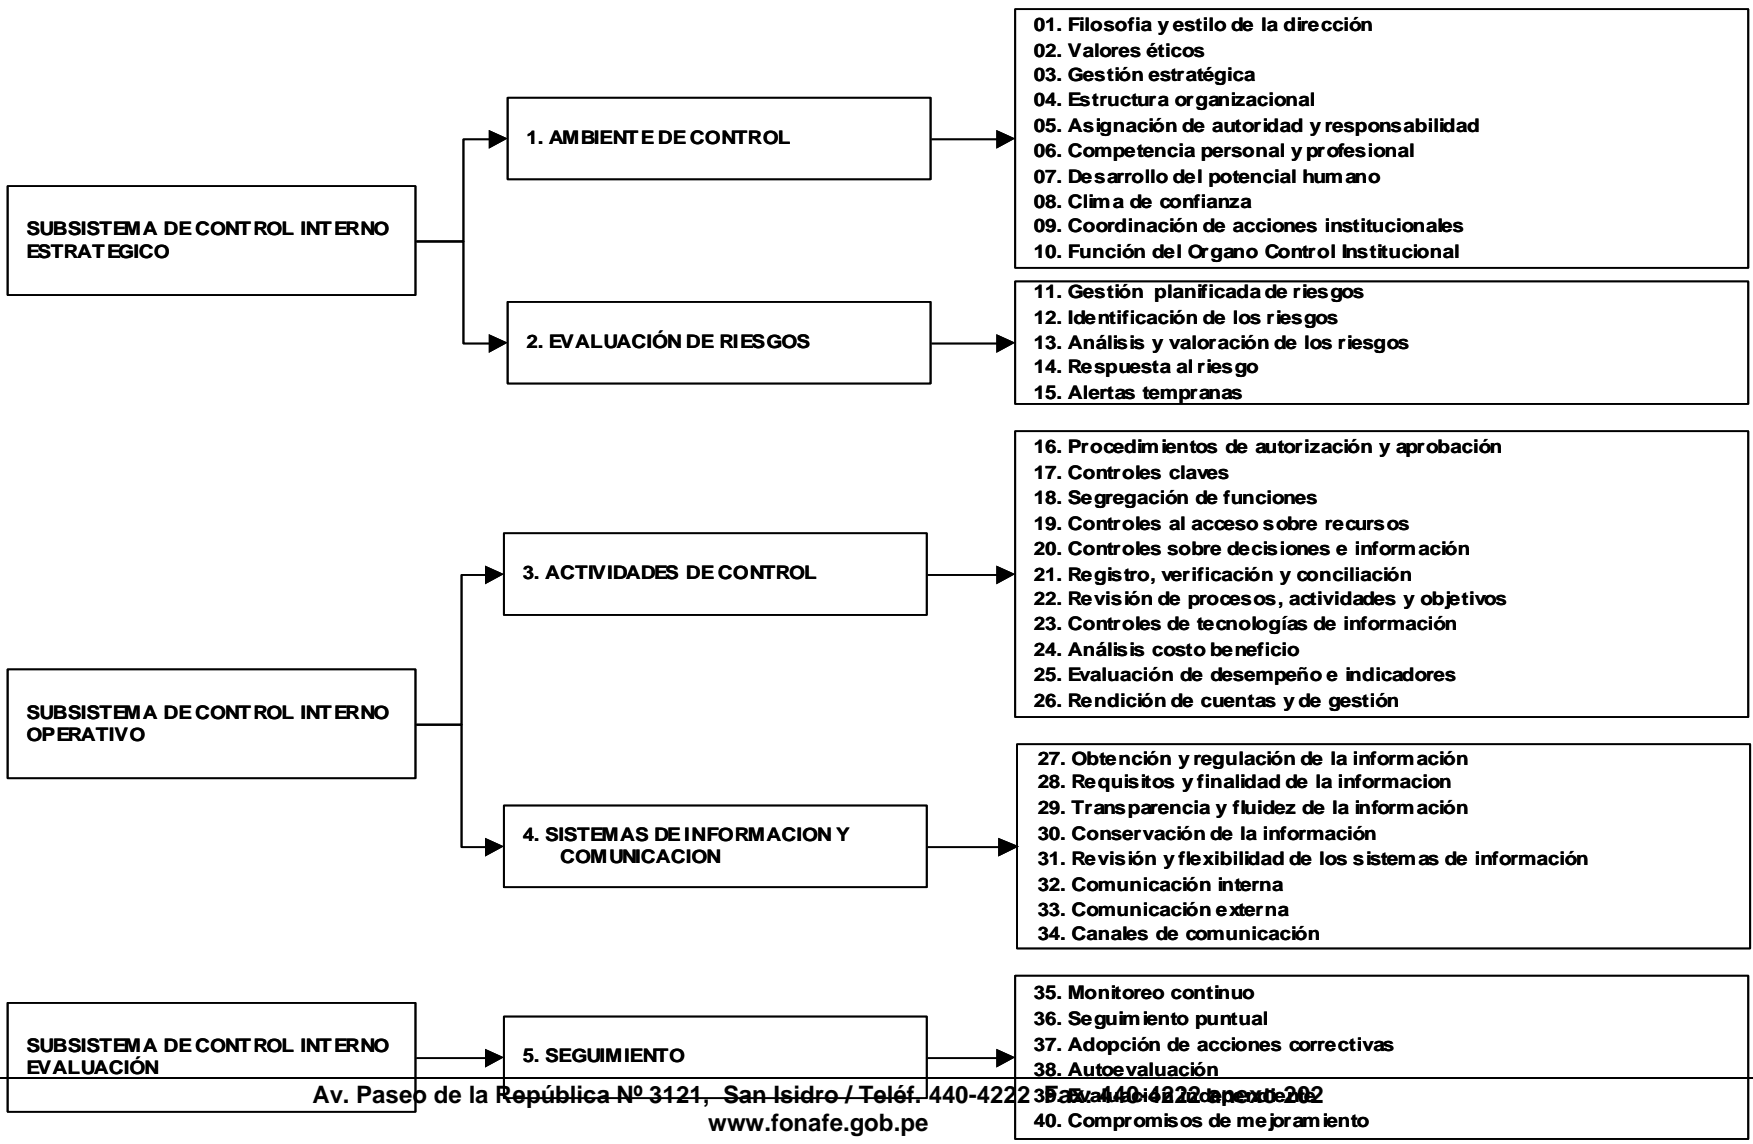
SUBSISTEMA DE CONTROL INTERNO ESTRATEGICO

1. AMBIENTE DE CONTROL

01. Filosofia y estilo de la dirección
02. Valores éticos
03. Gestión estratégica
04. Estructura organizacional
05. Asignación de autoridad y responsabilidad
06. Competencia personal y profesional
07. Desarrollo del potencial humano
08. Clima de confianza
09. Coordinación de acciones institucionales
10. Función del Organo Control Institucional

2. EVALUACIÓN DE RIESGOS

11. Gestión planificada de riesgos
12. Identificación de los riesgos
13. Análisis y valoración de los riesgos
14. Respuesta al riesgo
15. Alertas tempranas

SUBSISTEMA DE CONTROL INTERNO OPERATIVO

3. ACTIVIDADES DE CONTROL

16. Procedimientos de autorización y aprobación
17. Controles claves
18. Segregación de funciones
19. Controles al acceso sobre recursos
20. Controles sobre decisiones e información
21. Registro, verificación y conciliación
22. Revisión de procesos, actividades y objetivos
23. Controles de tecnologías de información
24. Análisis costo beneficio
25. Evaluación de desempeño e indicadores
26. Rendición de cuentas y de gestión

4. SISTEMAS DE INFORMACION Y COMUNICACION

27. Obtención y regulación de la información
28. Requisitos y finalidad de la informacion
29. Transparencia y fluidez de la información
30. Conservación de la información
31. Revisión y flexibilidad de los sistemas de información
32. Comunicación interna
33. Comunicación externa
34. Canales de comunicación

SUBSISTEMA DE CONTROL INTERNO EVALUACIÓN

5. SEGUIMIENTO

35. Monitoreo continuo
36. Seguimiento puntual
37. Adopción de acciones correctivas
38. Autoevaluación
39. Evaluación independiente
40. Compromisos de mejoramiento

Av. Paseo de la República Nº 3121, San Isidro / Teléf. 440-4222 / Fax. 440-4222 anexo 202
www.fonafe.gob.pe